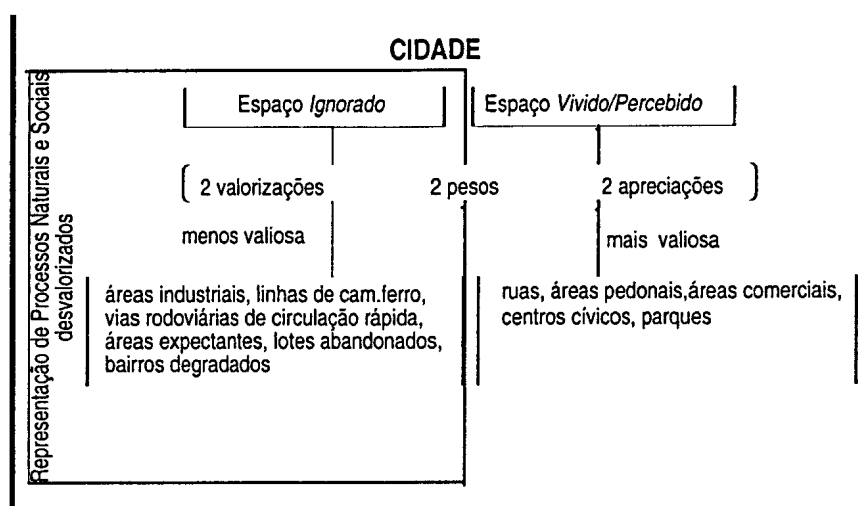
CIDADE

Representação de Processos Naturais e Sociais desvalorizados

Espaço *Ignorado*

Espaço *Vivido/Percebido*

2 valorizações

2 pesos

2 apreciações

menos valiosa

mais valiosa

áreas industriais, linhas de cam.ferro, vias rodoviárias de circulação rápida, áreas expectantes, lotes abandonados, bairros degradados

ruas, áreas pedonais,áreas comerciais, centros cívicos, parques